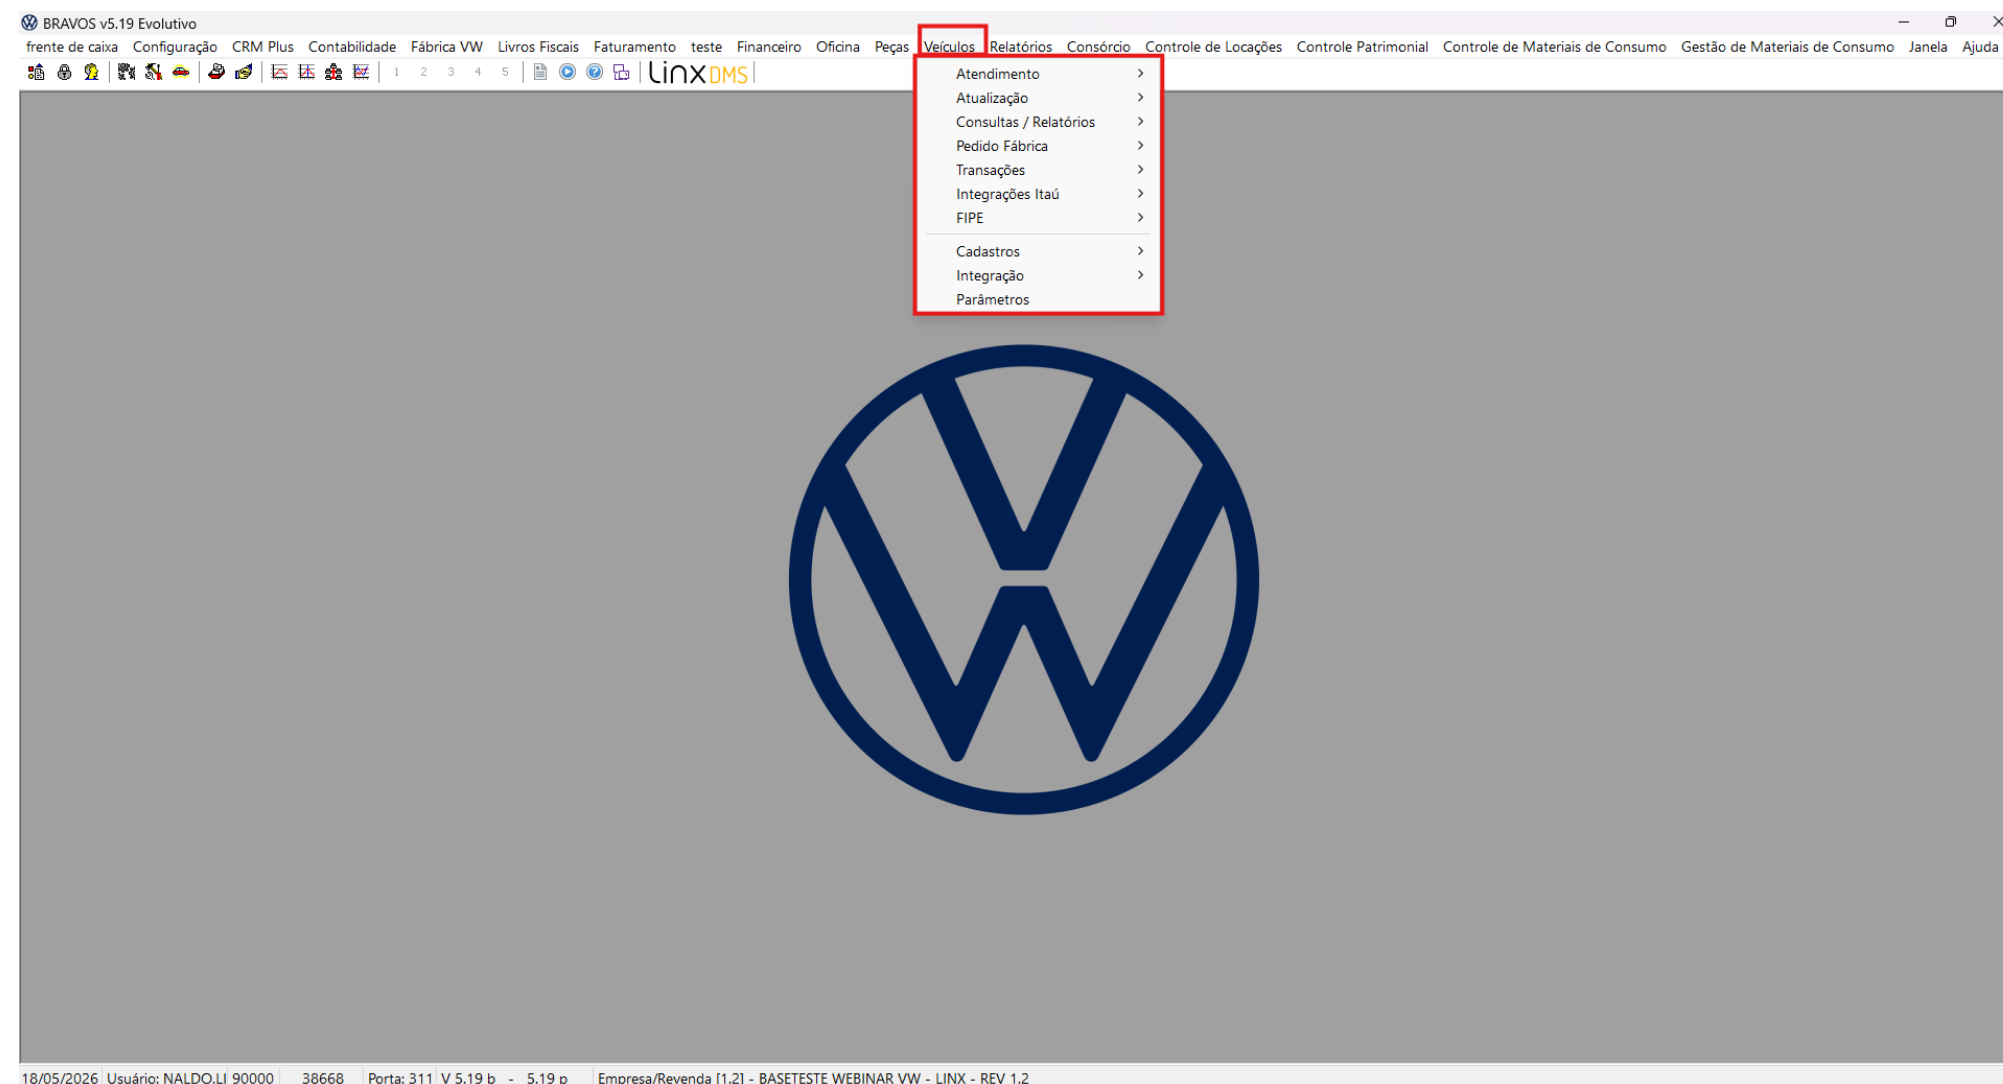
BRAVOS v5.19 Evolutivo

frente de caixa Configuração CRM Plus Contabilidade Fábrica VW Livros Fiscais Faturamento teste Financeiro Oficina Peças Veículos Relatórios Consórcio Controle de Locações Controle Patrimonial Controle de Materiais de Consumo Gestão de Materiais de Consumo Janela Ajuda

1 2 3 4 5 linx DMS

Atendimento
Atualização
Consultas / Relatórios
Pedido Fábrica
Transações
Integrações Itaú
FIPE
Cadastros
Integração
Parâmetros

18/05/2026 Usuário: NALDO.LI 90000 38668 Porta: 311 V 5.19 b - 5.19 p Empresa/Revenda [1.2] - BASETESTE WEBINAR VW - LINX - REV 1.2